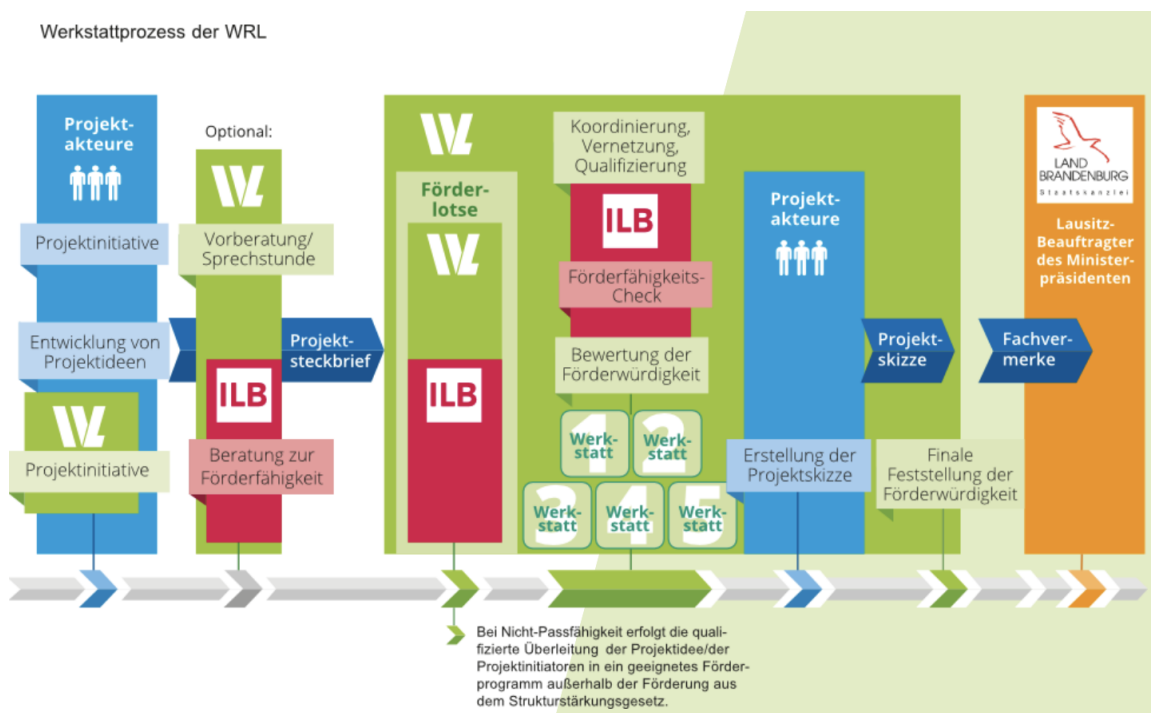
Werkstattprozess der WRL

Projektakteure

Projektinitiative

Entwicklung von Projektideen

Projektinitiative

Optional:

Vorberatung/ Sprechstunde

ILB

Beratung zur Förderfähigkeit

Projektsteckbrief

Förderlotse

ILB

Koordinierung, Vernetzung, Qualifizierung

ILB

Förderfähigkeits-Check

Bewertung der Förderwürdigkeit

1 Werkstatt

2 Werkstatt

3 Werkstatt

4 Werkstatt

5 Werkstatt

Projektakteure

Erstellung der Projektskizze

Projektskizze

Finale Feststellung der Förderwürdigkeit

Fachvermerke

LAND BRANDENBURG Staatskanzlei

Lausitz-Beauftragter des Ministerpräsidenten

Bei Nicht-Passfähigkeit erfolgt die qualifizierte Überleitung der Projektidee/der Projektinitiatoren in ein geeignetes Förderprogramm außerhalb der Förderung aus dem Strukturstärkungsgesetz.